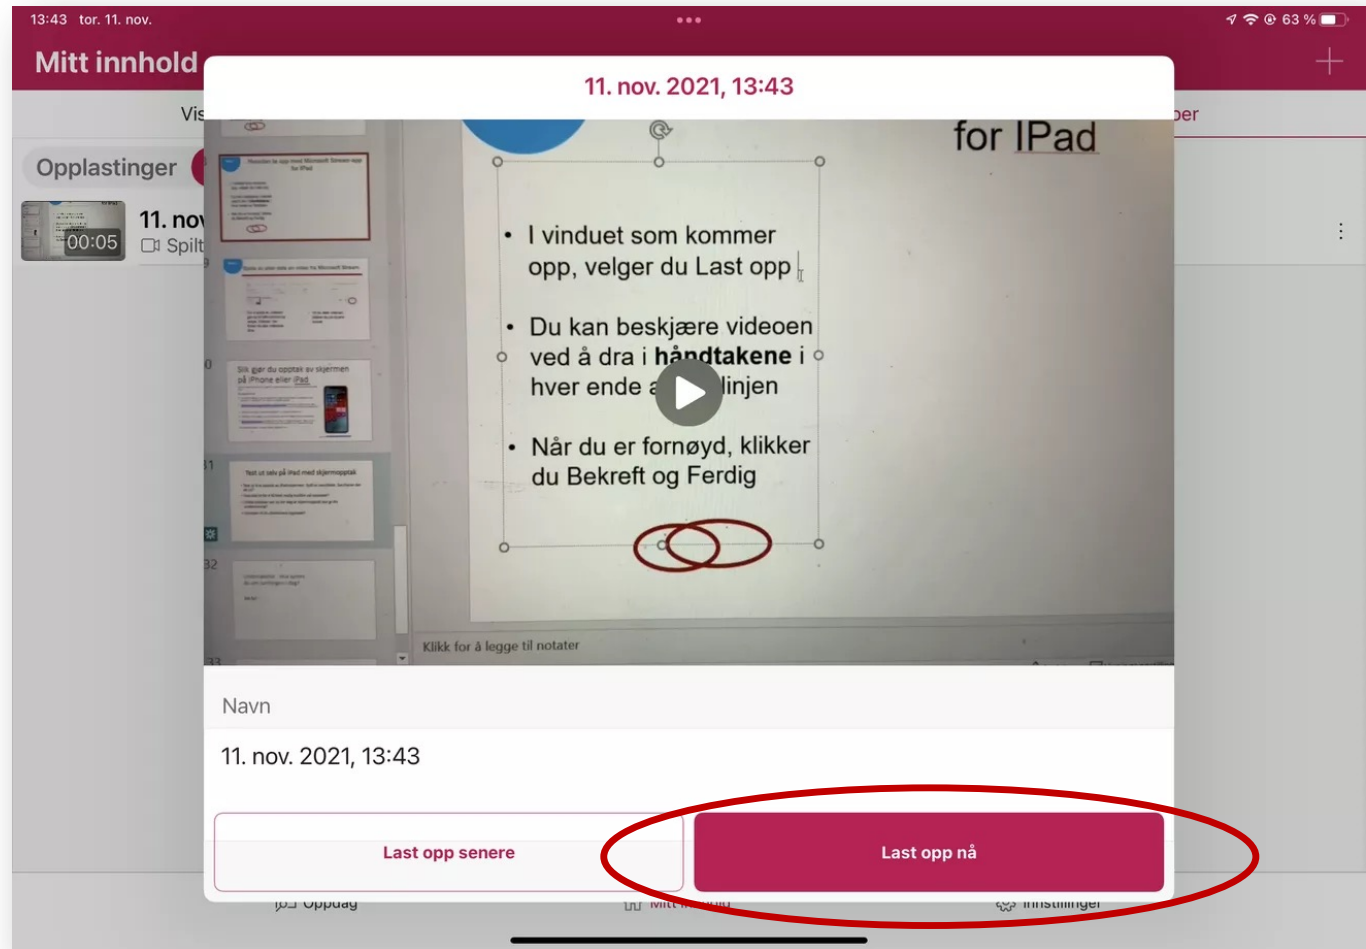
13:43 tor. 11. nov.

63 %

Mitt innhold

Vis

ber

Opplastinger

11. nov

Spilt

00:05

11. nov. 2021, 13:43

for IPad

• I vinduet som kommer opp, velger du Last opp

• Du kan beskjære videoen ved å dra i **håndtakene** i hver ende a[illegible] linjen

• Når du er fornøyd, klikker du Bekreft og Ferdig

Klikk for å legge til notater

Navn

11. nov. 2021, 13:43

Last opp senere

Last opp nå

Oppdag

Mitt innhold

Innstillinger